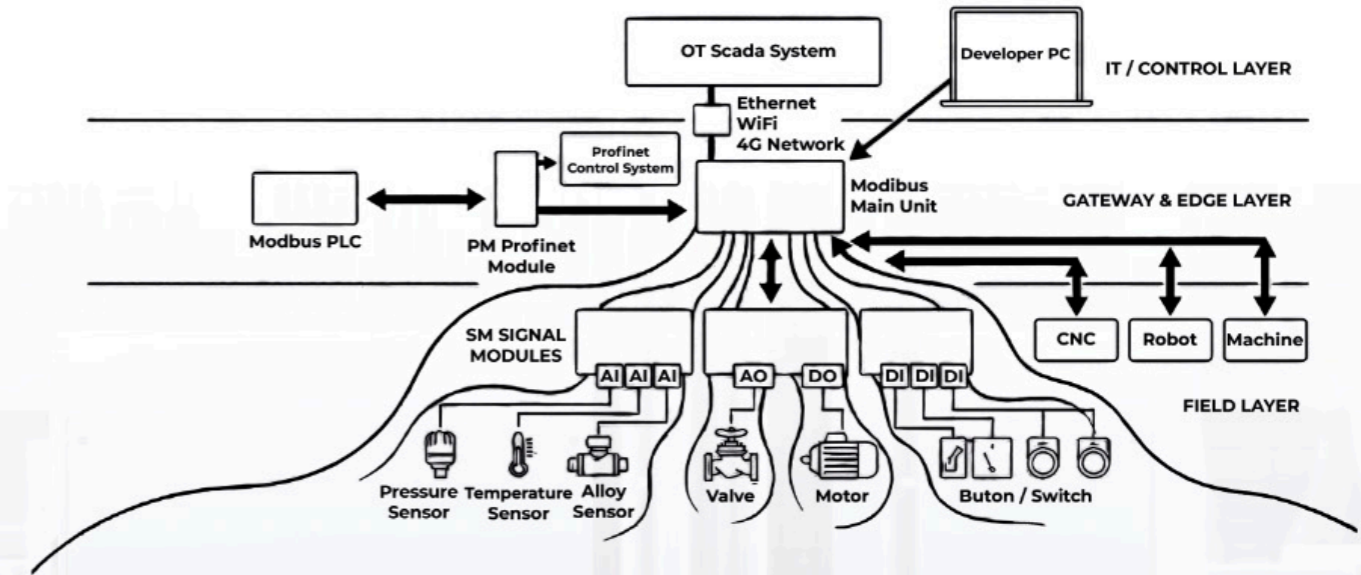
OT Scada System

Developer PC

IT / CONTROL LAYER

Ethernet
WiFi
4G Network

Profinet
Control System

Modibus
Main Unit

GATEWAY & EDGE LAYER

Modbus PLC

PM Profinet
Module

SM SIGNAL
MODULES

AI AI AI

AO

DO

DI DI DI

CNC

Robot

Machine

FIELD LAYER

Pressure
Sensor

Temperature
Sensor

Alloy
Sensor

Valve

Motor

Buton / Switch